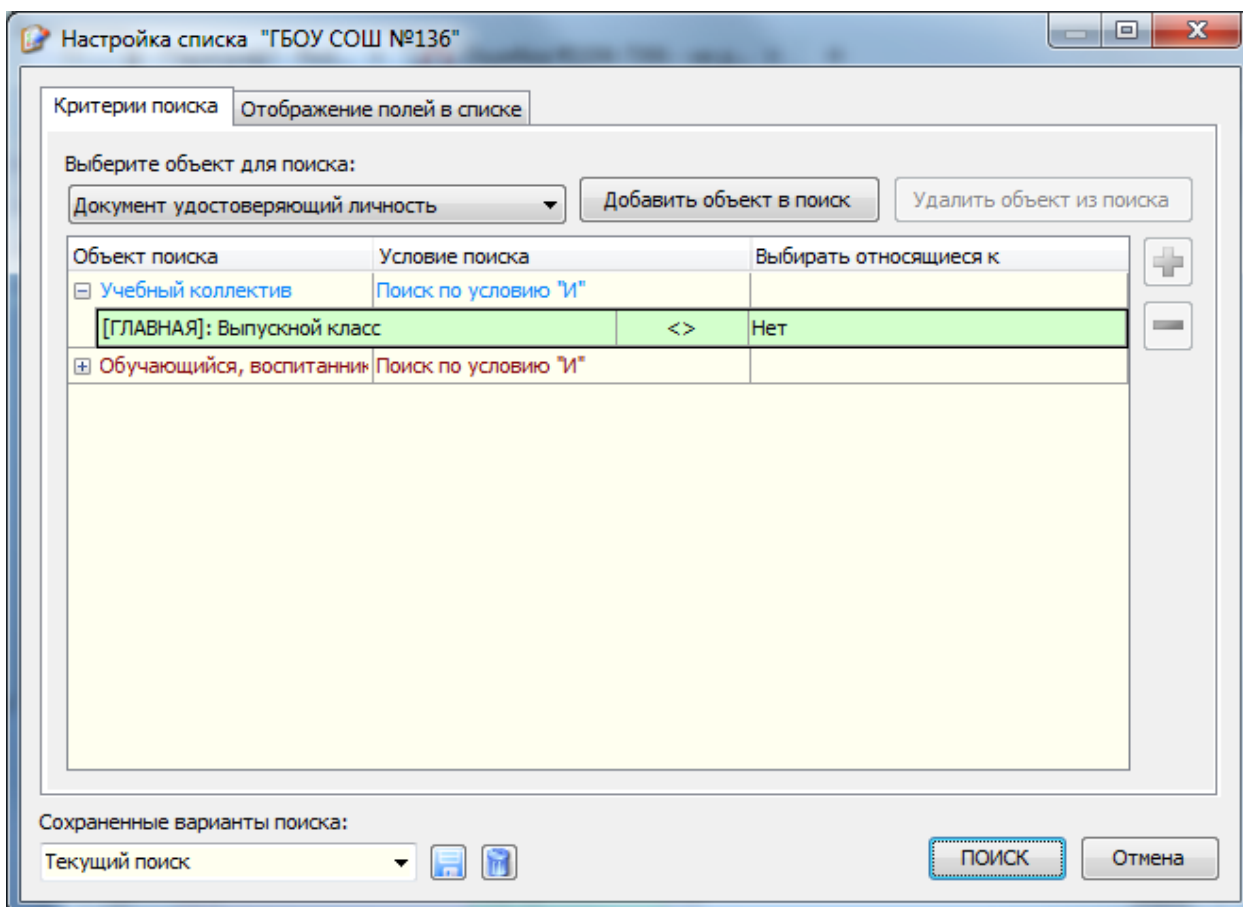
Настройка списка "ГБОУ СОШ №136"

Критерии поиска | Отображение полей в списке

Выберите объект для поиска:

Документ удостоверяющий личность

Добавить объект в поиск

Удалить объект из поиска

| Объект поиска | Условие поиска | | Выбирать относящиеся к |
|---|---|---|---|
| ⊟ Учебный коллектив | Поиск по условию "И" | | |
| [ГЛАВНАЯ]: Выпускной класс | | <> | Нет |
| ⊞ Обучающийся, воспитанник | Поиск по условию "И" | | |

Сохраненные варианты поиска:

Текущий поиск

ПОИСК

Отмена